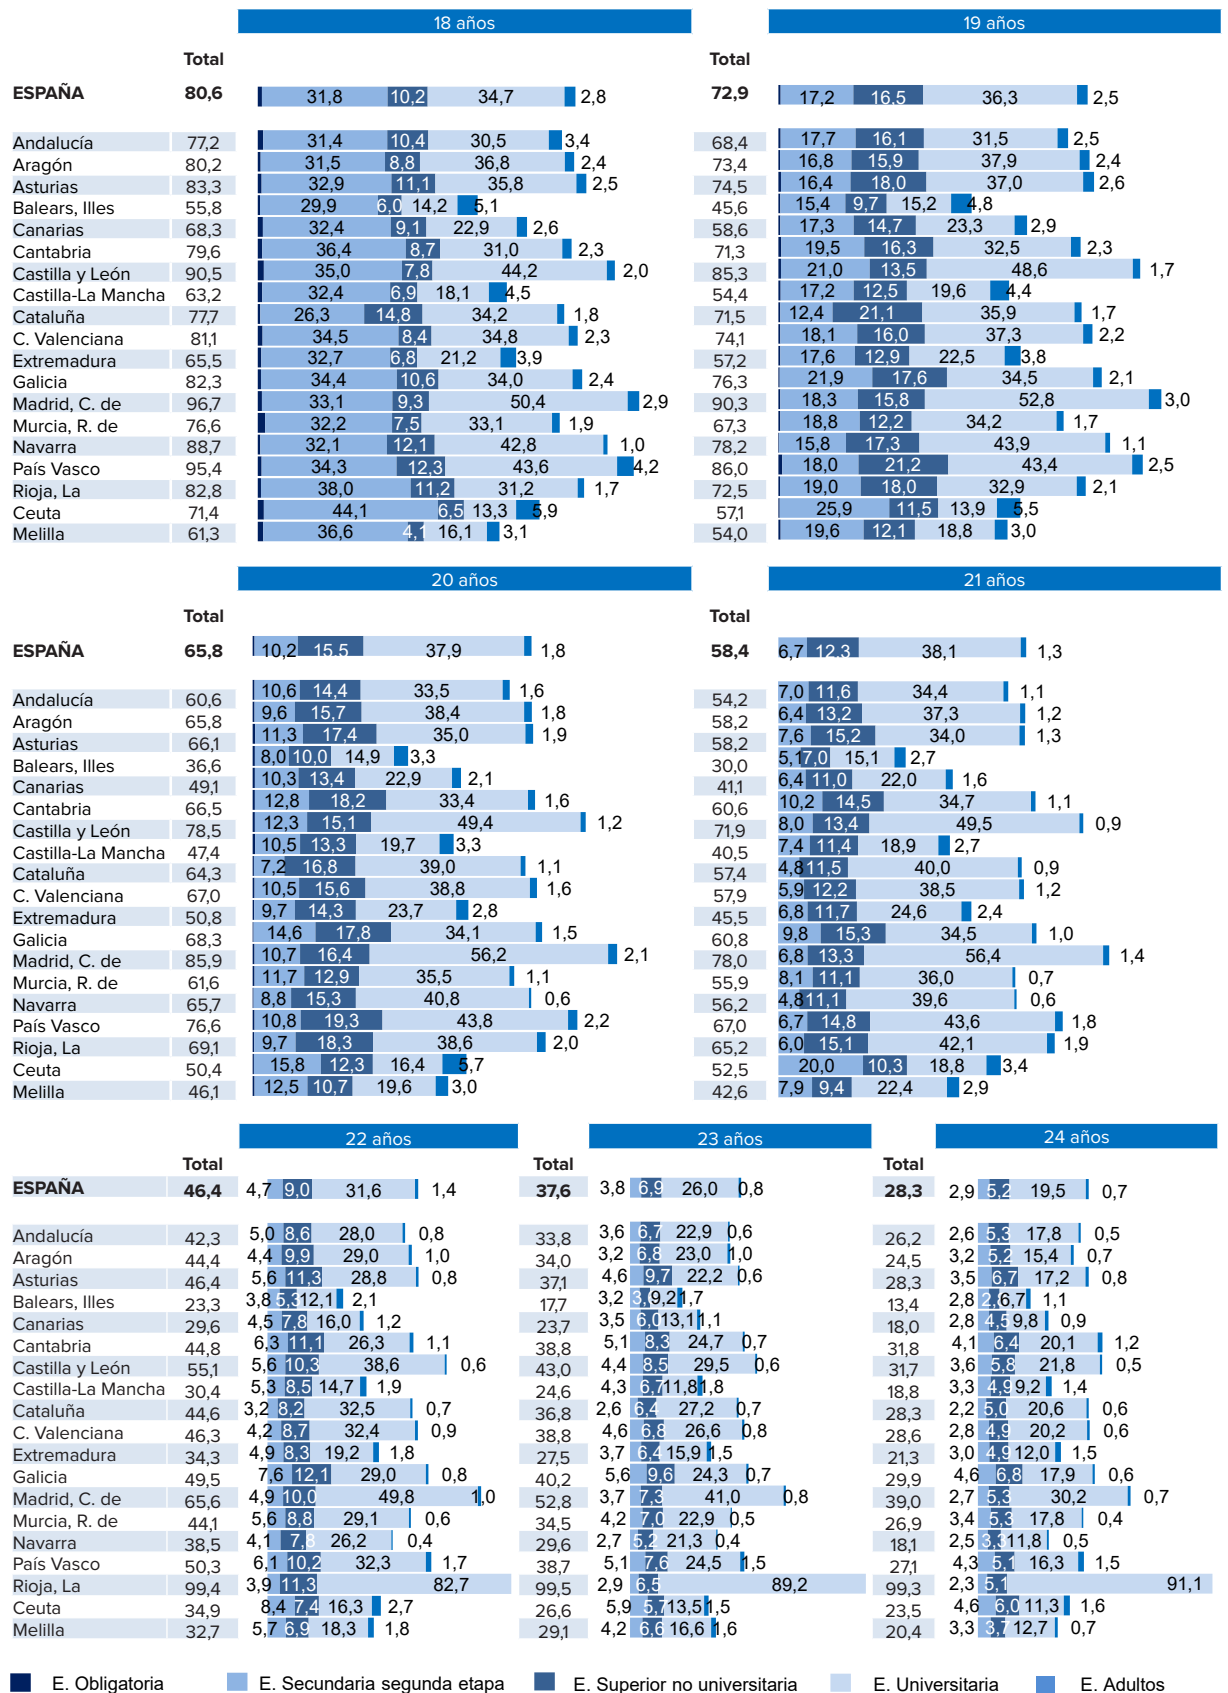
18 años

Total

ESPAÑA 80,6 31,8 10,2 34,7 2,8

Andalucía 77,2 31,4 10,4 30,5 3,4
Aragón 80,2 31,5 8,8 36,8 2,4
Asturias 83,3 32,9 11,1 35,8 2,5
Balears, Illes 55,8 29,9 6,0 14,2 5,1
Canarias 68,3 32,4 9,1 22,9 2,6
Cantabria 79,6 36,4 8,7 31,0 2,3
Castilla y León 90,5 35,0 7,8 44,2 2,0
Castilla-La Mancha 63,2 32,4 6,9 18,1 4,5
Cataluña 77,7 26,3 14,8 34,2 1,8
C. Valenciana 81,1 34,5 8,4 34,8 2,3
Extremadura 65,5 32,7 6,8 21,2 3,9
Galicia 82,3 34,4 10,6 34,0 2,4
Madrid, C. de 96,7 33,1 9,3 50,4 2,9
Murcia, R. de 76,6 32,2 7,5 33,1 1,9
Navarra 88,7 32,1 12,1 42,8 1,0
País Vasco 95,4 34,3 12,3 43,6 4,2
Rioja, La 82,8 38,0 11,2 31,2 1,7
Ceuta 71,4 44,1 6,5 13,3 5,9
Melilla 61,3 36,6 4,1 16,1 3,1

19 años

Total

72,9 17,2 16,5 36,3 2,5

68,4 17,7 16,1 31,5 2,5
73,4 16,8 15,9 37,9 2,4
74,5 16,4 18,0 37,0 2,6
45,6 15,4 9,7 15,2 4,8
58,6 17,3 14,7 23,3 2,9
71,3 19,5 16,3 32,5 2,3
85,3 21,0 13,5 48,6 1,7
54,4 17,2 12,5 19,6 4,4
71,5 12,4 21,1 35,9 1,7
74,1 18,1 16,0 37,3 2,2
57,2 17,6 12,9 22,5 3,8
76,3 21,9 17,6 34,5 2,1
90,3 18,3 15,8 52,8 3,0
67,3 18,8 12,2 34,2 1,7
78,2 15,8 17,3 43,9 1,1
86,0 18,0 21,2 43,4 2,5
72,5 19,0 18,0 32,9 2,1
57,1 25,9 11,5 13,9 5,5
54,0 19,6 12,1 18,8 3,0

20 años

Total

ESPAÑA 65,8 10,2 15,5 37,9 1,8

Andalucía 60,6 10,6 14,4 33,5 1,6
Aragón 65,8 9,6 15,7 38,4 1,8
Asturias 66,1 11,3 17,4 35,0 1,9
Balears, Illes 36,6 8,0 10,0 14,9 3,3
Canarias 49,1 10,3 13,4 22,9 2,1
Cantabria 66,5 12,8 18,2 33,4 1,6
Castilla y León 78,5 12,3 15,1 49,4 1,2
Castilla-La Mancha 47,4 10,5 13,3 19,7 3,3
Cataluña 64,3 7,2 16,8 39,0 1,1
C. Valenciana 67,0 10,5 15,6 38,8 1,6
Extremadura 50,8 9,7 14,3 23,7 2,8
Galicia 68,3 14,6 17,8 34,1 1,5
Madrid, C. de 85,9 10,7 16,4 56,2 2,1
Murcia, R. de 61,6 11,7 12,9 35,5 1,1
Navarra 65,7 8,8 15,3 40,8 0,6
País Vasco 76,6 10,8 19,3 43,8 2,2
Rioja, La 69,1 9,7 18,3 38,6 2,0
Ceuta 50,4 15,8 12,3 16,4 5,7
Melilla 46,1 12,5 10,7 19,6 3,0

21 años

Total

58,4 6,7 12,3 38,1 1,3

54,2 7,0 11,6 34,4 1,1
58,2 6,4 13,2 37,3 1,2
58,2 7,6 15,2 34,0 1,3
30,0 5,1 7,0 15,1 2,7
41,1 6,4 11,0 22,0 1,6
60,6 10,2 14,5 34,7 1,1
71,9 8,0 13,4 49,5 0,9
40,5 7,4 11,4 18,9 2,7
57,4 4,8 11,5 40,0 0,9
57,9 5,9 12,2 38,5 1,2
45,5 6,8 11,7 24,6 2,4
60,8 9,8 15,3 34,5 1,0
78,0 6,8 13,3 56,4 1,4
55,9 8,1 11,1 36,0 0,7
56,2 4,8 11,1 39,6 0,6
67,0 6,7 14,8 43,6 1,8
65,2 6,0 15,1 42,1 1,9
52,5 20,0 10,3 18,8 3,4
42,6 7,9 9,4 22,4 2,9

22 años

Total

ESPAÑA 46,4 4,7 9,0 31,6 1,4

Andalucía 42,3 5,0 8,6 28,0 0,8
Aragón 44,4 4,4 9,9 29,0 1,0
Asturias 46,4 5,6 11,3 28,8 0,8
Balears, Illes 23,3 3,8 5,3 12,1 2,1
Canarias 29,6 4,5 7,8 16,0 1,2
Cantabria 44,8 6,3 11,1 26,3 1,1
Castilla y León 55,1 5,6 10,3 38,6 0,6
Castilla-La Mancha 30,4 5,3 8,5 14,7 1,9
Cataluña 44,6 3,2 8,2 32,5 0,7
C. Valenciana 46,3 4,2 8,7 32,4 0,9
Extremadura 34,3 4,9 8,3 19,2 1,8
Galicia 49,5 7,6 12,1 29,0 0,8
Madrid, C. de 65,6 4,9 10,0 49,8 1,0
Murcia, R. de 44,1 5,6 8,8 29,1 0,6
Navarra 38,5 4,1 7,8 26,2 0,4
País Vasco 50,3 6,1 10,2 32,3 1,7
Rioja, La 99,4 3,9 11,3 82,7
Ceuta 34,9 8,4 7,4 16,3 2,7
Melilla 32,7 5,7 6,9 18,3 1,8

23 años

Total

37,6 3,8 6,9 26,0 0,8

33,8 3,6 6,7 22,9 0,6
34,0 3,2 6,8 23,0 1,0
37,1 4,6 9,7 22,2 0,6
17,7 3,2 3,9 9,2 1,7
23,7 3,5 6,0 13,1 1,1
38,8 5,1 8,3 24,7 0,7
43,0 4,4 8,5 29,5 0,6
24,6 4,3 6,7 11,8 1,8
36,8 2,6 6,4 27,2 0,7
38,8 4,6 6,8 26,6 0,8
27,5 3,7 6,4 15,9 1,5
40,2 5,6 9,6 24,3 0,7
52,8 3,7 7,3 41,0 0,8
34,5 4,2 7,0 22,9 0,5
29,6 2,7 5,2 21,3 0,4
38,7 5,1 7,6 24,5 1,5
99,5 2,9 6,5 89,2
26,6 5,9 5,7 13,5 1,5
29,1 4,2 6,6 16,6 1,6

24 años

Total

28,3 2,9 5,2 19,5 0,7

26,2 2,6 5,3 17,8 0,5
24,5 3,2 5,2 15,4 0,7
28,3 3,5 6,7 17,2 0,8
13,4 2,8 2,6 6,7 1,1
18,0 2,8 4,5 9,8 0,9
31,8 4,1 6,4 20,1 1,2
31,7 3,6 5,8 21,8 0,5
18,8 3,3 4,9 9,2 1,4
28,3 2,2 5,0 20,6 0,6
28,6 2,8 4,9 20,2 0,6
21,3 3,0 4,9 12,0 1,5
29,9 4,6 6,8 17,9 0,6
39,0 2,7 5,3 30,2 0,7
26,9 3,4 5,3 17,8 0,4
18,1 2,5 3,3 11,8 0,5
27,1 4,3 5,1 16,3 1,5
99,3 2,3 5,1 91,1
23,5 4,6 6,0 11,3 1,6
20,4 3,3 3,7 12,7 0,7

E. Obligatoria E. Secundaria segunda etapa E. Superior no universitaria E. Universitaria E. Adultos